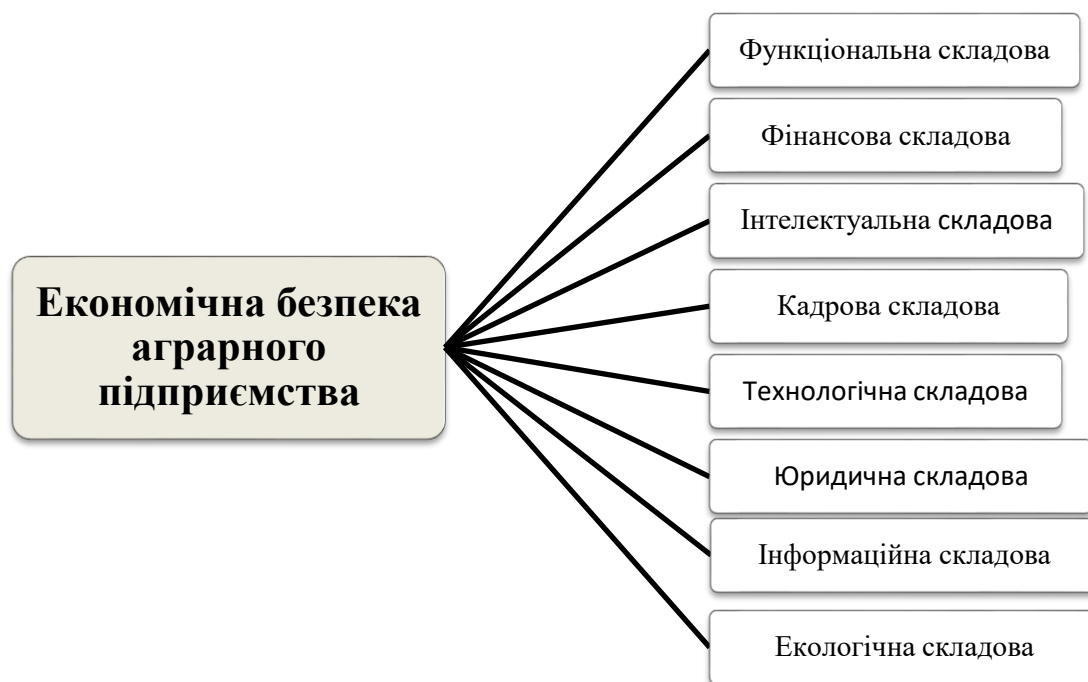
Економічна безпека аграрного підприємства

Функціональна складова

Фінансова складова

Інтелектуальна складова

Кадрова складова

Технологічна складова

Юридична складова

Інформаційна складова

Екологічна складова